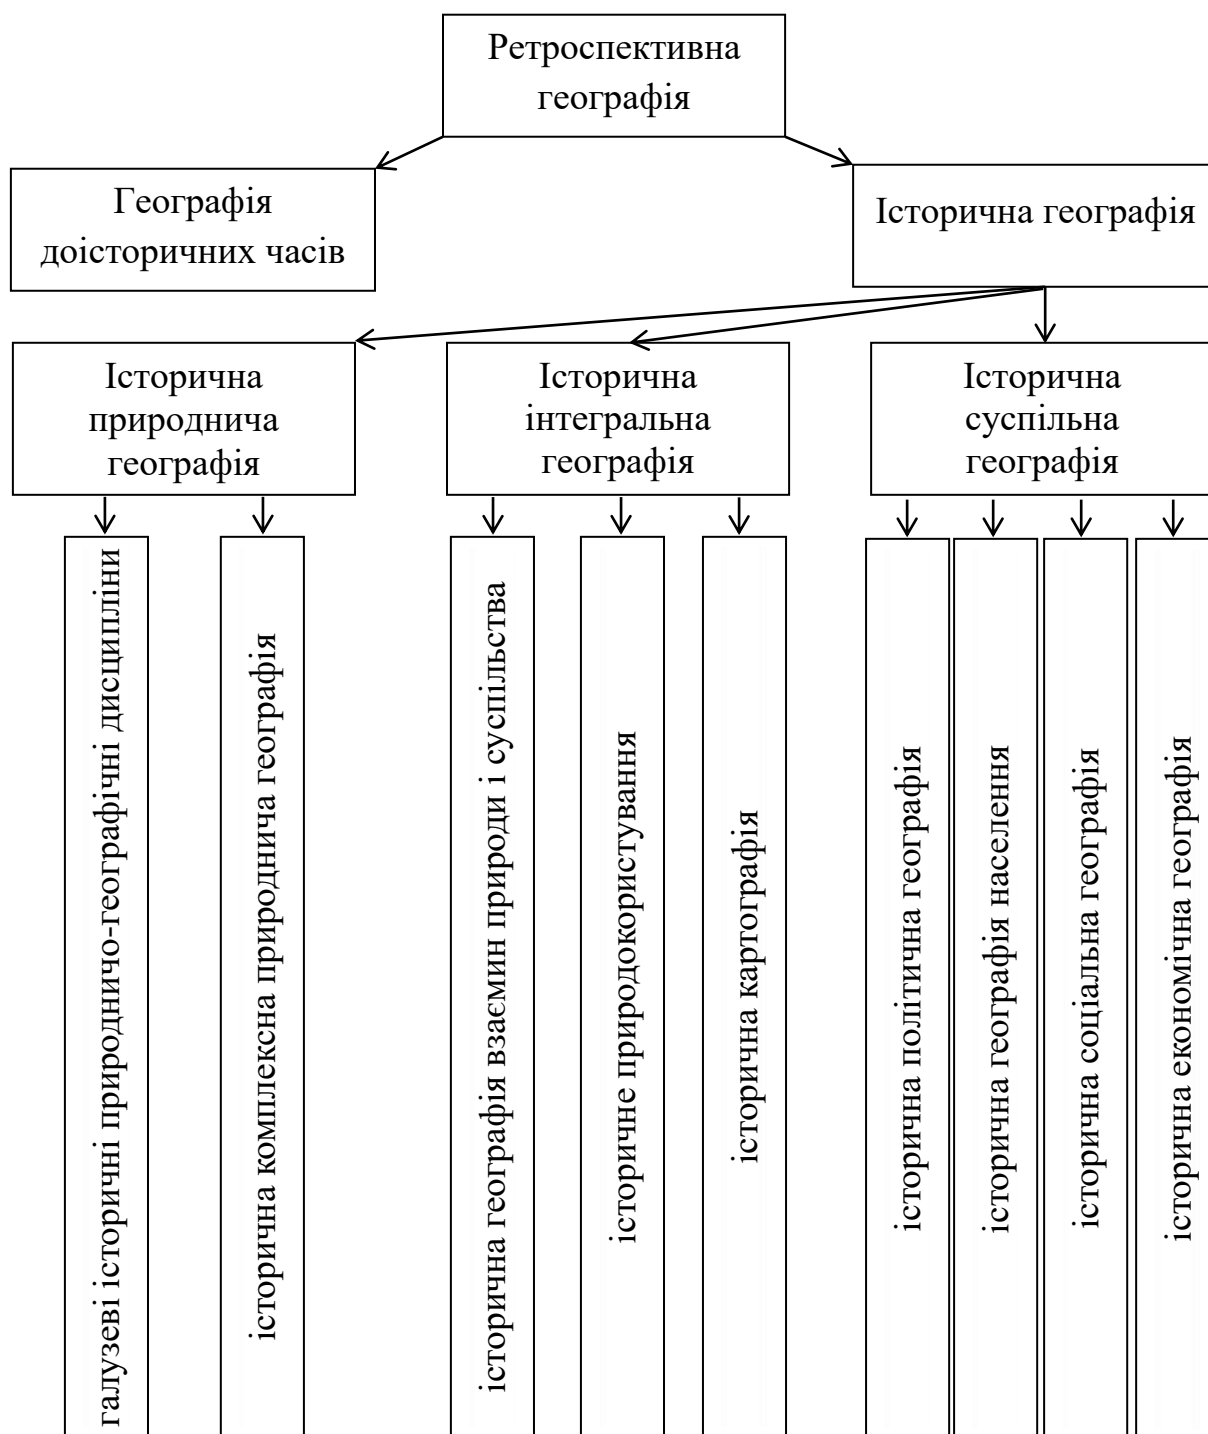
Ретроспективна географія

Географія доісторичних часів

Історична географія

Історична природнича географія

Історична інтегральна географія

Історична суспільна географія

галузеві історичні природничо-географічні дисципліни

історична комплексна природнича географія

історична географія взаємин природи і суспільства

історичне природокористування

історична картографія

історична політична географія

історична географія населення

історична соціальна географія

історична економічна географія